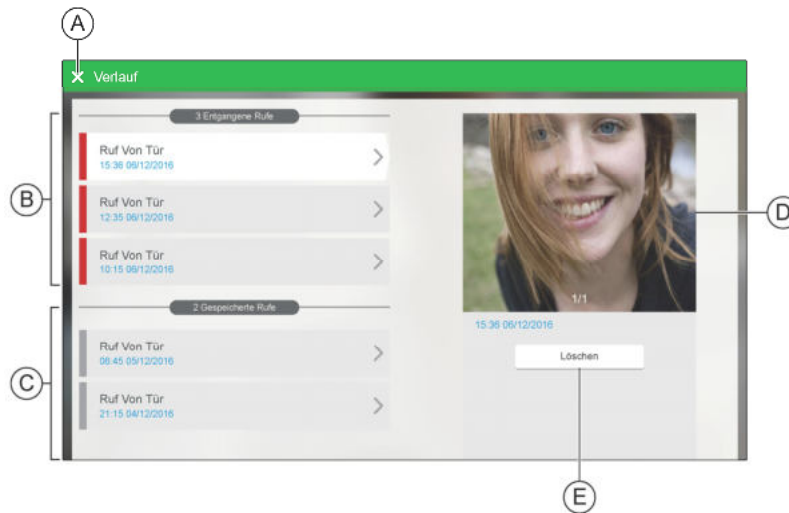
A

Verlauf

3 Entgangene Rufe

Ruf Von Tür
15:36 06/12/2016

Ruf Von Tür
12:35 06/12/2016

Ruf Von Tür
10:15 06/12/2016

2 Gespeicherte Rufe

Ruf Von Tür
06:45 05/12/2016

Ruf Von Tür
21:15 04/12/2016

B

C

1/1

15:36 06/12/2016

Löschen

D

E